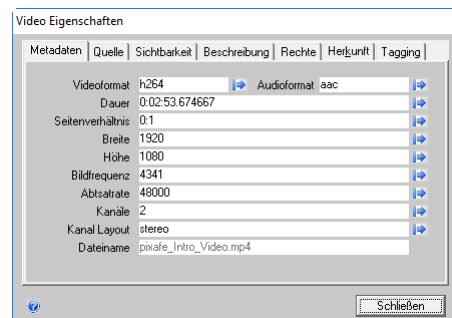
Video Eigenschaften

| Metadaten | Quelle | Sichtbarkeit | Beschreibung | Rechte | Herkunft | Tagging |

| | | | |
|---|---|---|---|
| Videoformat | h264 | Audioformat | aac |
| Dauer | 0:02:53.674667 | | |
| Seitenverhältnis | 0:1 | | |
| Breite | 1920 | | |
| Höhe | 1080 | | |
| Bildfrequenz | 4341 | | |
| Abtsatrate | 48000 | | |
| Kanäle | 2 | | |
| Kanal Layout | stereo | | |
| Dateiname | pixafe_Intro_Video.mp4 | | |

Schließen